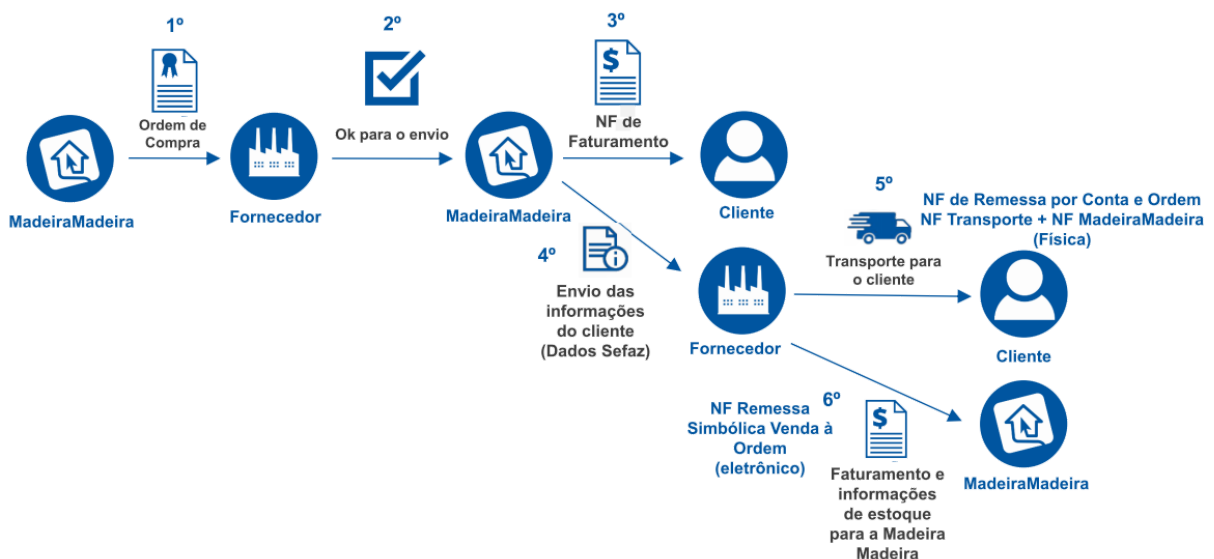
1º

Ordem de Compra

MadeiraMadeira

Fornecedor

2º

Ok para o envio

MadeiraMadeira

3º

NF de Faturamento

Cliente

4º

Envio das informações do cliente (Dados Sefaz)

Fornecedor

5º

NF de Remessa por Conta e Ordem
NF Transporte + NF MadeiraMadeira (Física)

Transporte para o cliente

Cliente

NF Remessa Simbólica Venda à Ordem (eletrônico)

6º

Faturamento e informações de estoque para a Madeira Madeira

MadeiraMadeira